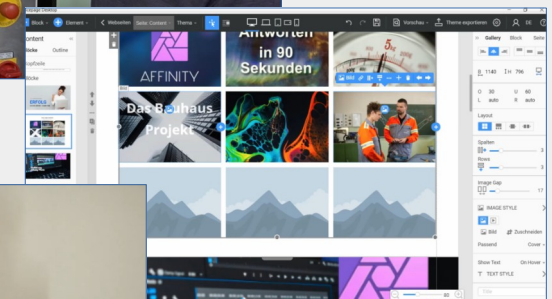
Nicepage Desktop
Block
Element
Webseiten
Seite: Content
Thema
Vorschau
Theme exportieren
DE
Content
Blöcke
Outline
Gallery
Block
Seite
AFFINITY
Antworten in 90 Sekunden
Bild
Das Bauhaus Projekt
ERFOLG
B 1140
H 796
O 30
U 60
L auto
R auto
Layout
Spalten
3
Rows
3
Image Gap
17
IMAGE STYLE
Bild
Zuschneiden
Passend
Cover
Show Text
On Hover
TEXT STYLE
60
Alle
Titel